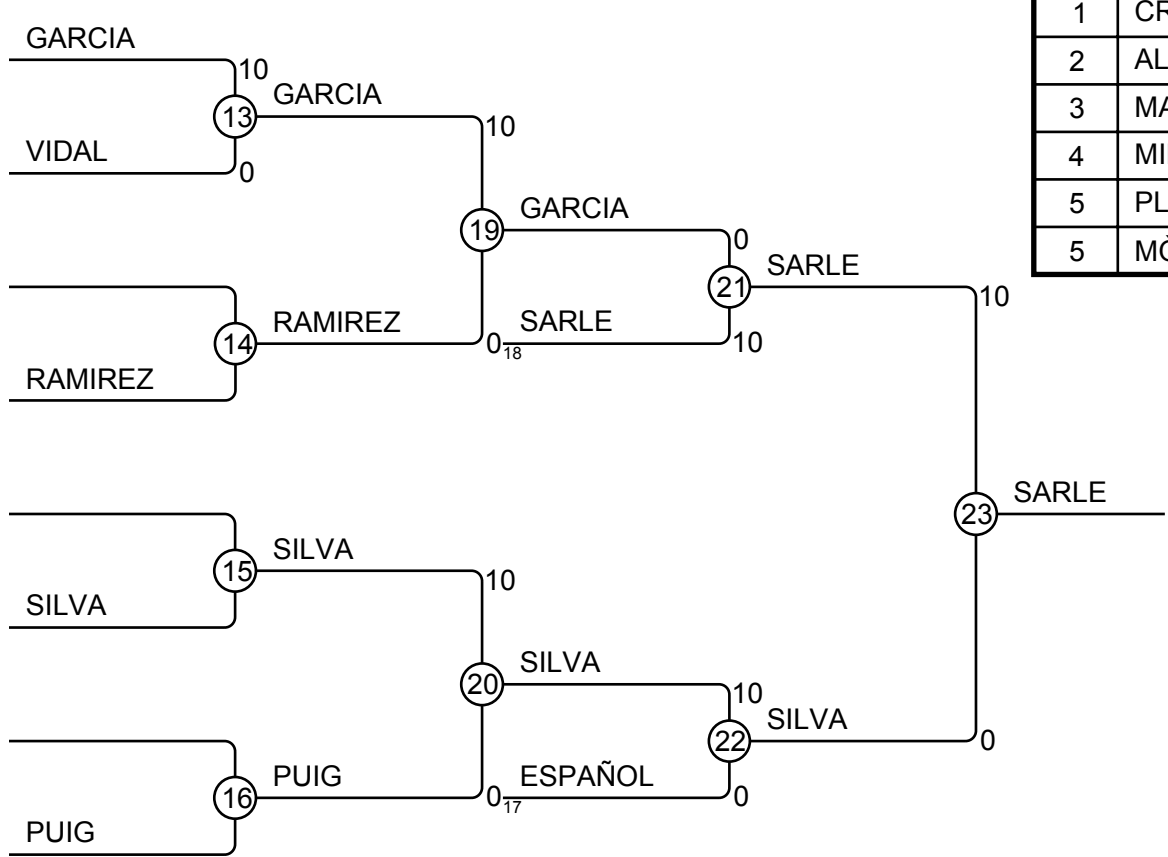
GARCIA
10
13
GARCIA
VIDAL
0
10
19
GARCIA
0
21
SARLE
10
14
RAMIREZ
$0_{\overline{18}}$
SARLE
10
RAMIREZ
23
SARLE
15
SILVA
10
SILVA
20
SILVA
10
22
SILVA
0
16
PUIG
$0_{\overline{17}}$
ESPAÑOL
0
PUIG

| 1 | CR |
|---|---|
| 2 | AL |
| 3 | MA |
| 4 | MI |
| 5 | PL |
| 5 | MÒ |